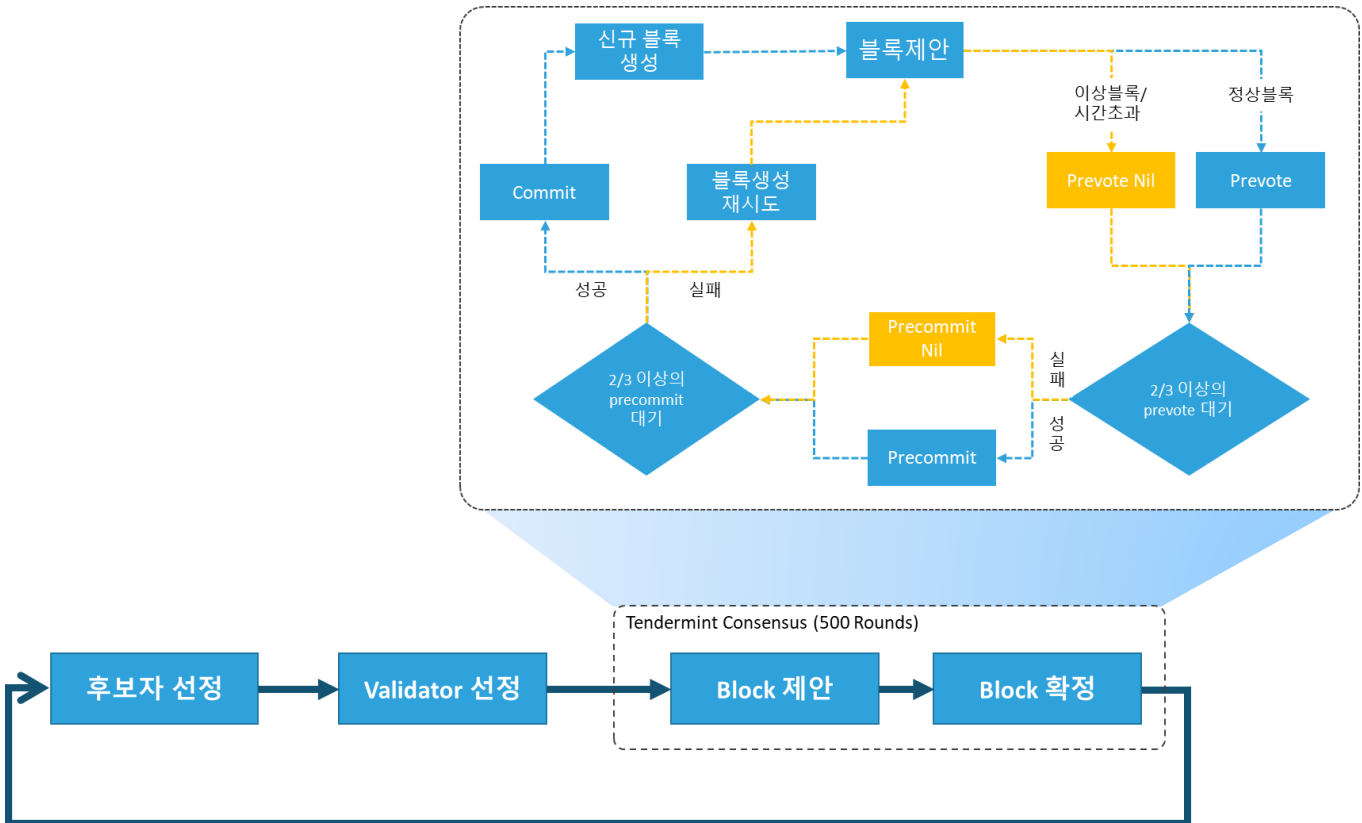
신규 블록 생성

블록제안

이상블록/ 시간초과

정상블록

Commit

블록생성 재시도

Prevote Nil

Prevote

성공

실패

Precommit Nil

실패

2/3 이상의 precommit 대기

2/3 이상의 prevote 대기

성공

Precommit

Tendermint Consensus (500 Rounds)

후보자 선정

Validator 선정

Block 제안

Block 확정